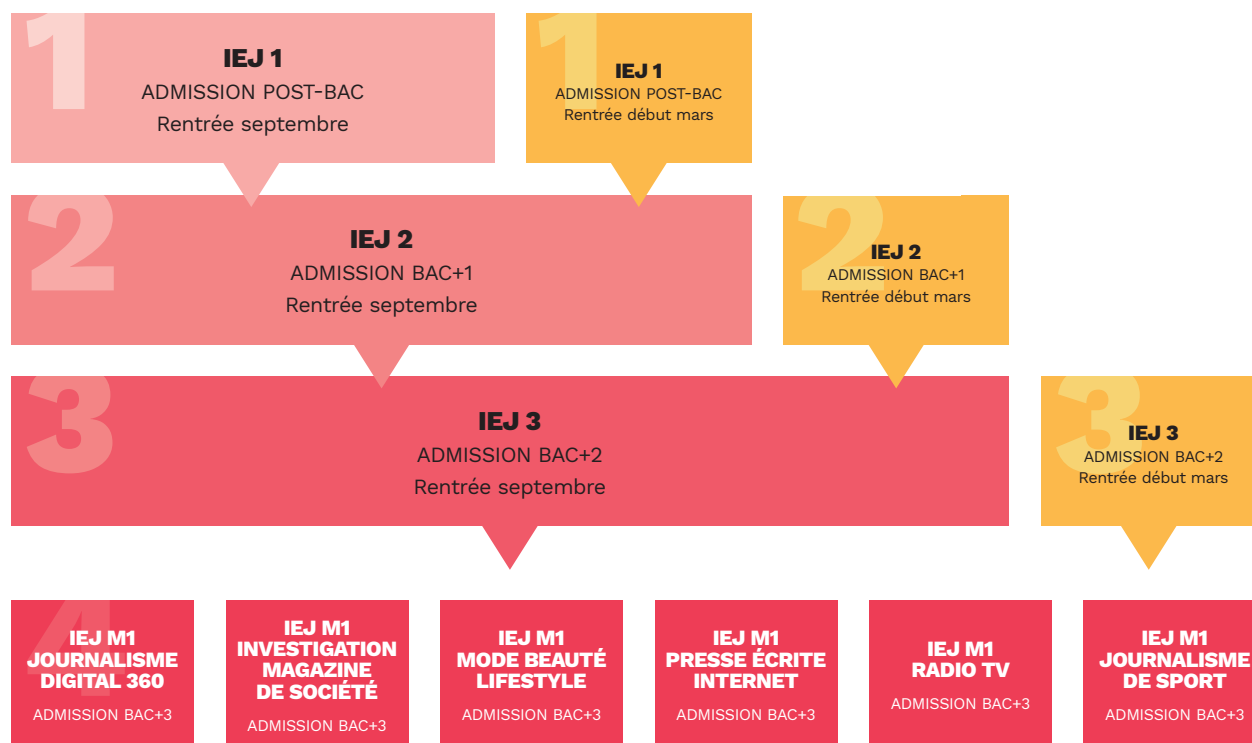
1
IEJ 1
ADMISSION POST-BAC
Rentrée septembre

1
IEJ 1
ADMISSION POST-BAC
Rentrée début mars

2
IEJ 2
ADMISSION BAC+1
Rentrée septembre

2
IEJ 2
ADMISSION BAC+1
Rentrée début mars

3
IEJ 3
ADMISSION BAC+2
Rentrée septembre

3
IEJ 3
ADMISSION BAC+2
Rentrée début mars

4
IEJ M1
JOURNALISME DIGITAL 360
ADMISSION BAC+3

IEJ M1
INVESTIGATION MAGAZINE DE SOCIÉTÉ
ADMISSION BAC+3

IEJ M1
MODE BEAUTÉ LIFESTYLE
ADMISSION BAC+3

IEJ M1
PRESSE ÉCRITE INTERNET
ADMISSION BAC+3

IEJ M1
RADIO TV
ADMISSION BAC+3

IEJ M1
JOURNALISME DE SPORT
ADMISSION BAC+3